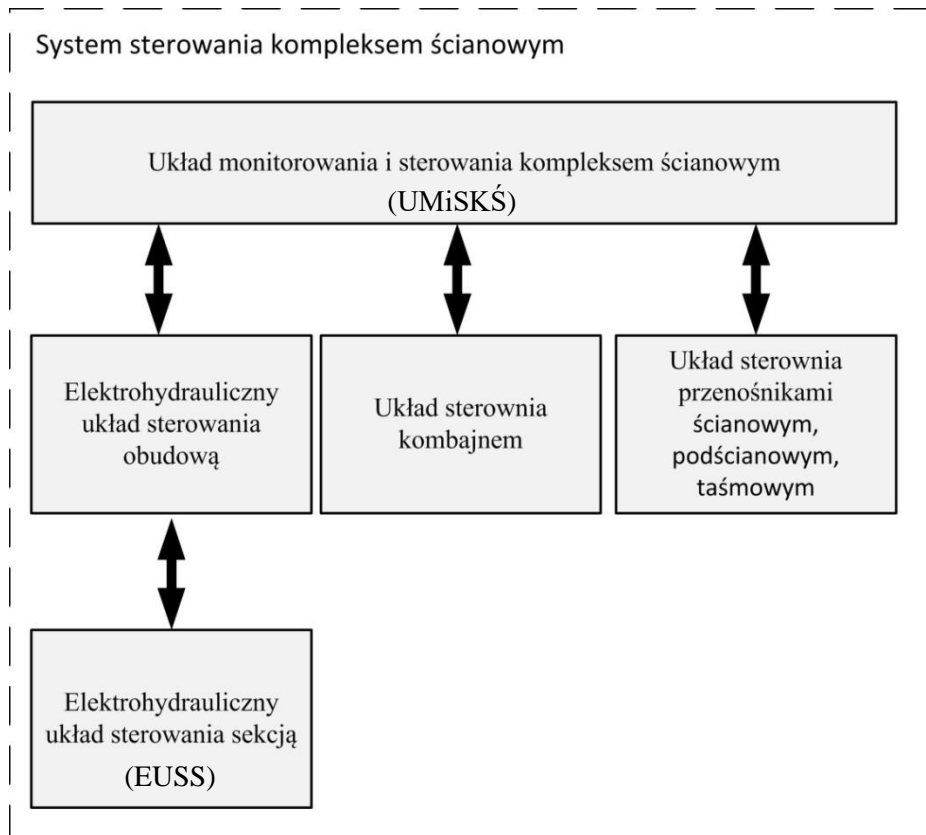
System sterowania kompleksem ścianowym

Układ monitorowania i sterowania kompleksem ścianowym (UMiSKŚ)

Elektrohydrauliczny układ sterowania obudową

Układ sterownia kombajnem

Układ sterownia przenośnikami ścianowym, podścianowym, taśmowym

Elektrohydrauliczny układ sterowania sekcją (EUSS)